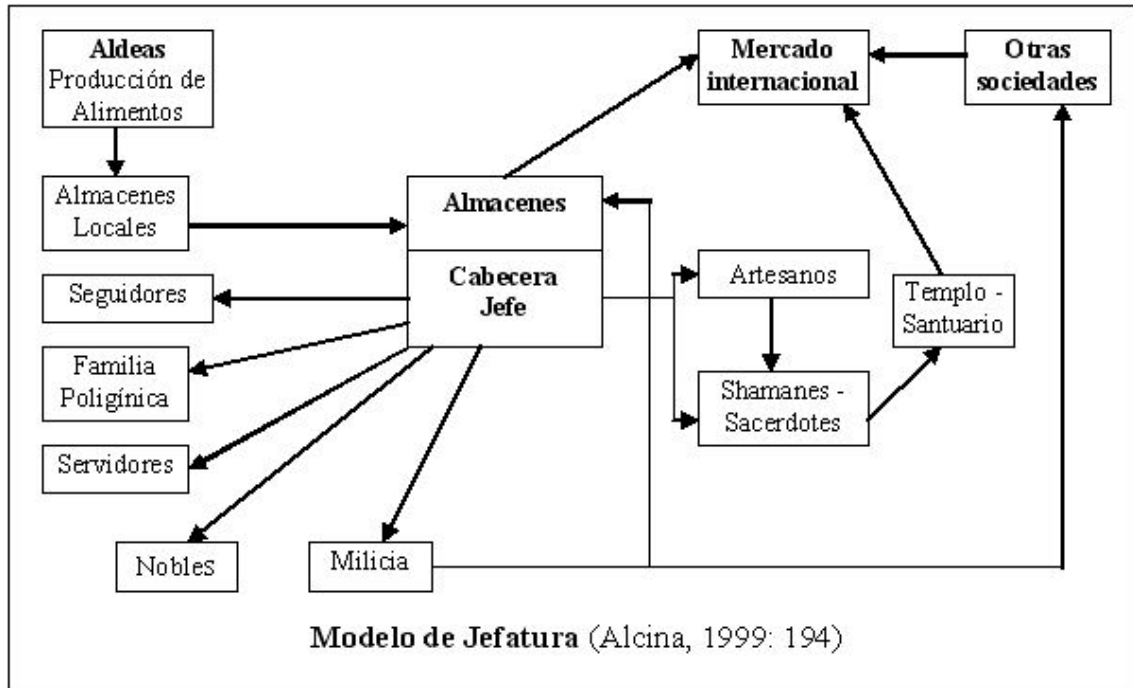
Aldeas
Producción de Alimentos

Almacenes Locales

Seguidores

Familia Poligínica

Servidores

Nobles

Milicia

Almacenes

Cabecera Jefe

Mercado internacional

Otras sociedades

Artesanos

Shamanes - Sacerdotes

Templo - Santuario

Modelo de Jefatura (Alcina, 1999: 194)